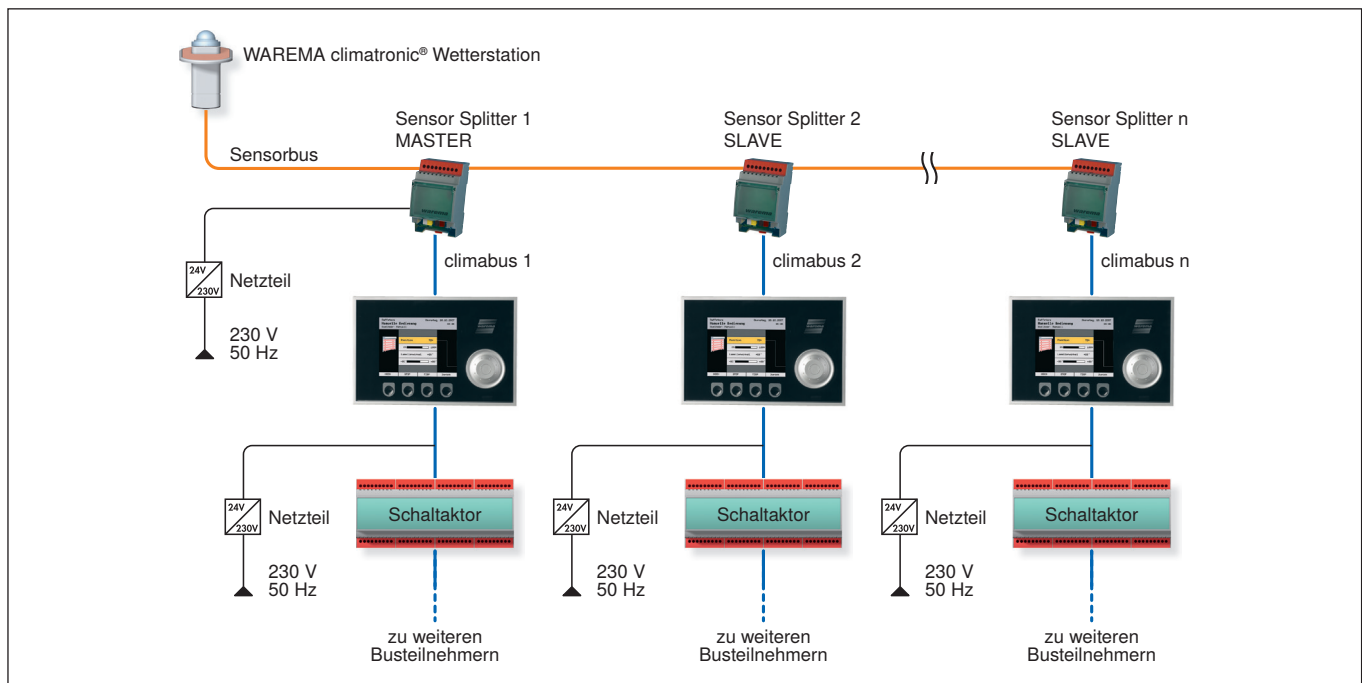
WAREMA climatronic® Wetterstation

Sensorbus

Sensor Splitter 1
MASTER

Sensor Splitter 2
SLAVE

Sensor Splitter n
SLAVE

24V
230V
Netzteil

230 V
50 Hz

climabus 1

climabus 2

climabus n

24V
230V
Netzteil

230 V
50 Hz

Schaltaktor

zu weiteren
Busteilnehmern

24V
230V
Netzteil

230 V
50 Hz

Schaltaktor

zu weiteren
Busteilnehmern

24V
230V
Netzteil

230 V
50 Hz

Schaltaktor

zu weiteren
Busteilnehmern